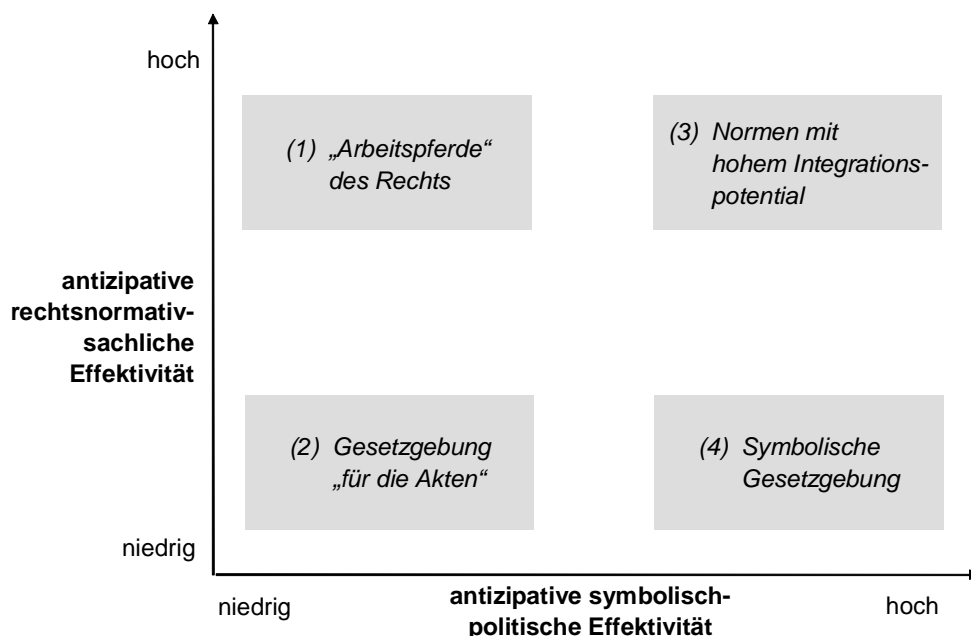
hoch

(1) „Arbeitspferde“ des Rechts

(3) Normen mit hohem Integrationspotential

antizipative rechtsnormativ-sachliche Effektivität

(2) Gesetzgebung „für die Akten“

(4) Symbolische Gesetzgebung

niedrig

niedrig

antizipative symbolisch-politische Effektivität

hoch